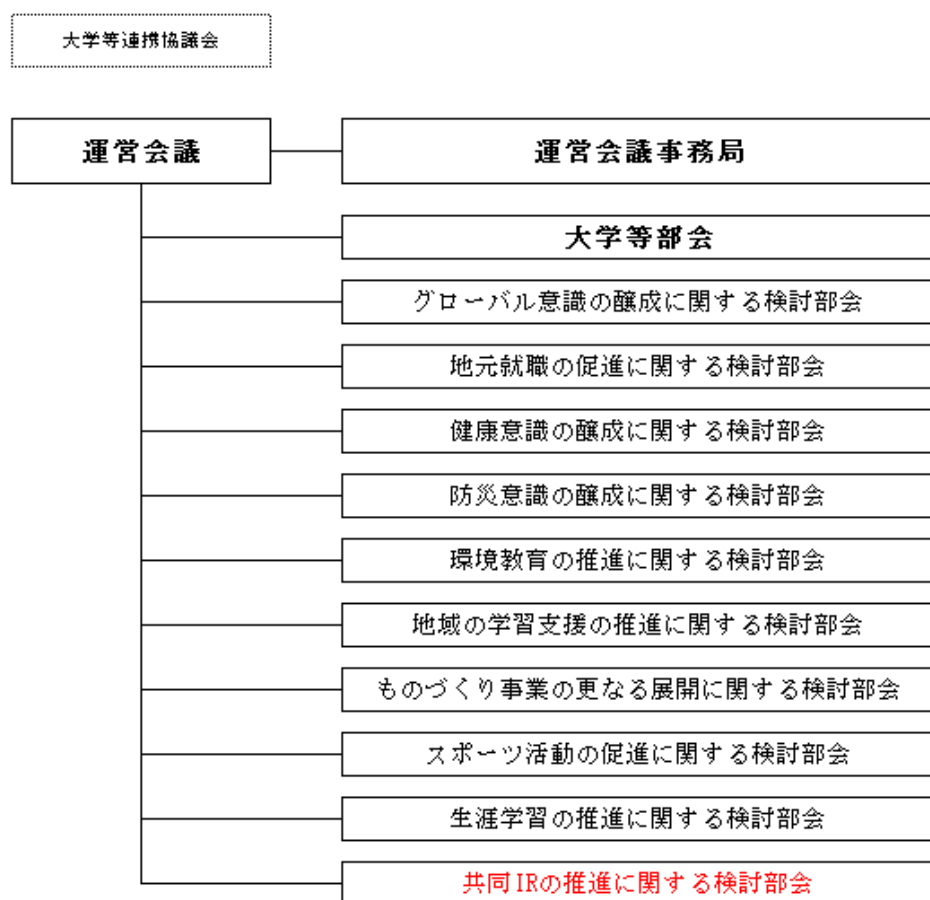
大学等連携協議会

運営会議

運営会議事務局

大学等部会

グローバル意識の醸成に関する検討部会

地元就職の促進に関する検討部会

健康意識の醸成に関する検討部会

防災意識の醸成に関する検討部会

環境教育の推進に関する検討部会

地域の学習支援の推進に関する検討部会

ものづくり事業の更なる展開に関する検討部会

スポーツ活動の促進に関する検討部会

生涯学習の推進に関する検討部会

共同IRの推進に関する検討部会